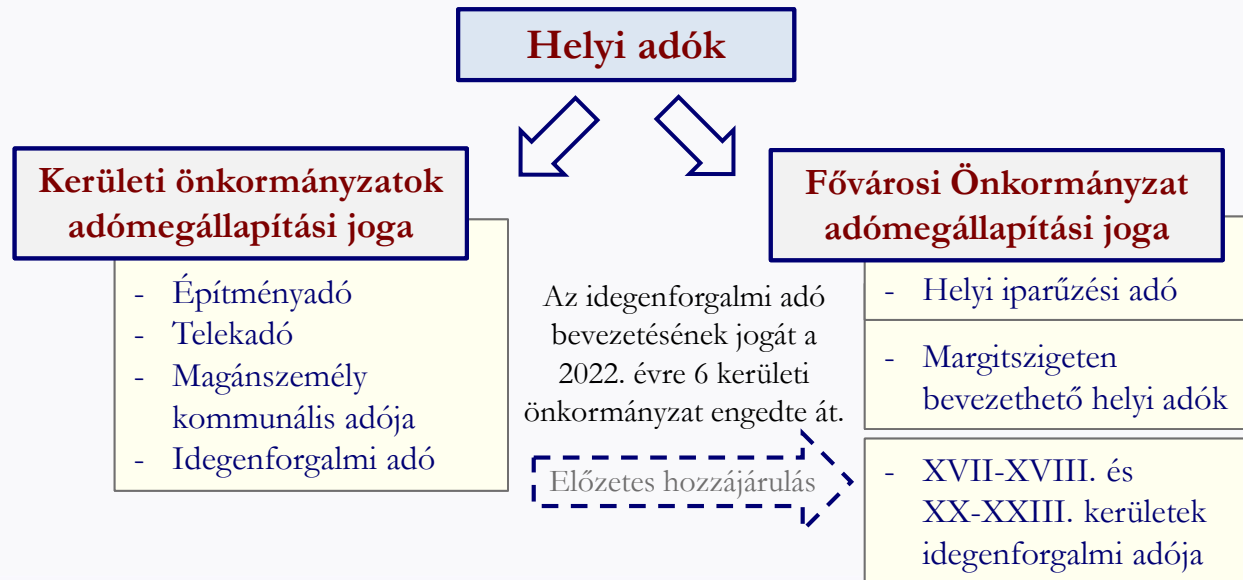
Helyi adók

Kerületi önkormányzatok adómegállapítási joga

- Építményadó
- Telekadó
- Magánszemély kommunális adója
- Idegenforgalmi adó

Az idegenforgalmi adó bevezetésének jogát a 2022. évre 6 kerületi önkormányzat engedte át.

Előzetes hozzájárulás

Fővárosi Önkormányzat adómegállapítási joga

- Helyi iparűzési adó

- Margitszigeten bevezethető helyi adók

- XVII-XVIII. és XX-XXIII. kerületek idegenforgalmi adója